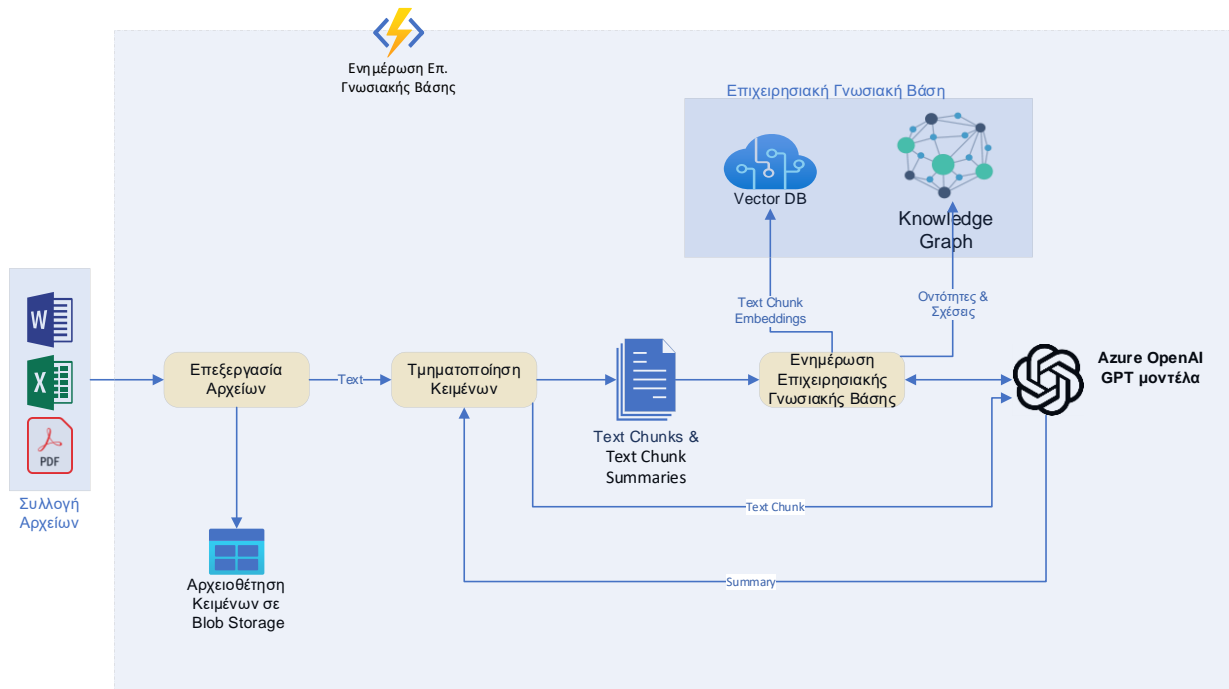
Ενημέρωση Επ.
Γνωσιακής Βάσης

Επιχειρησιακή Γνωσιακή Βάση

Vector DB

Knowledge Graph

Text Chunk Embeddings

Οντότητες & Σχέσεις

W
X
PDF

Συλλογή Αρχείων

Επεξεργασία Αρχείων

Text

Τμηματοποίηση Κειμένων

Text Chunks & Text Chunk Summaries

Ενημέρωση Επιχειρησιακής Γνωσιακής Βάσης

Azure OpenAI GPT μοντέλα

Text Chunk

Summary

Αρχειοθέτηση Κειμένων σε Blob Storage